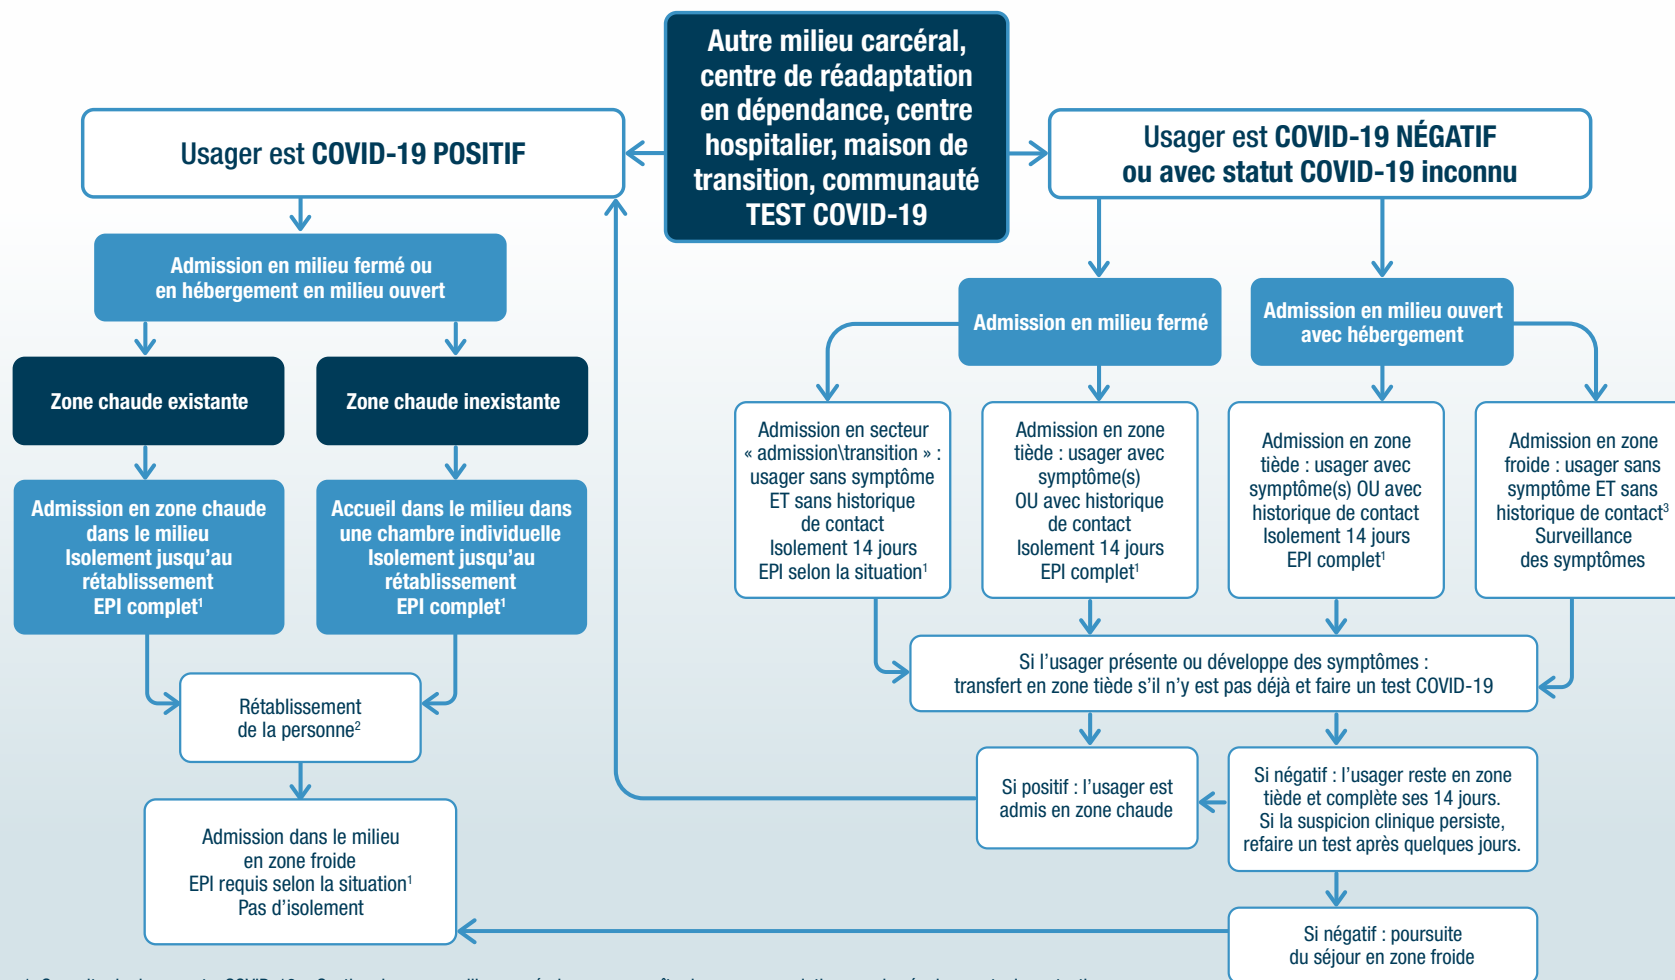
Autre milieu carcéral, centre de réadaptation en dépendance, centre hospitalier, maison de transition, communauté TEST COVID-19

Usager est COVID-19 POSITIF

Usager est COVID-19 NÉGATIF ou avec statut COVID-19 inconnu

Admission en milieu fermé ou en hébergement en milieu ouvert

Zone chaude existante

Zone chaude inexistante

Admission en zone chaude dans le milieu
Isolement jusqu'au rétablissement
EPI complet$^1$

Accueil dans le milieu dans une chambre individuelle
Isolement jusqu'au rétablissement
EPI complet$^1$

Rétablissement de la personne$^2$

Admission dans le milieu en zone froide
EPI requis selon la situation$^1$
Pas d'isolement

Admission en milieu fermé

Admission en milieu ouvert avec hébergement

Admission en secteur « admission\transition » : usager sans symptôme ET sans historique de contact
Isolement 14 jours
EPI selon la situation$^1$

Admission en zone tiède : usager avec symptôme(s) OU avec historique de contact
Isolement 14 jours
EPI complet$^1$

Admission en zone tiède : usager avec symptôme(s) OU avec historique de contact
Isolement 14 jours
EPI complet$^1$

Admission en zone froide : usager sans symptôme ET sans historique de contact$^3$
Surveillance des symptômes

Si l'usager présente ou développe des symptômes : transfert en zone tiède s'il n'y est pas déjà et faire un test COVID-19

Si positif : l'usager est admis en zone chaude

Si négatif : l'usager reste en zone tiède et complète ses 14 jours.
Si la suspicion clinique persiste, refaire un test après quelques jours.

Si négatif : poursuite du séjour en zone froide

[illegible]